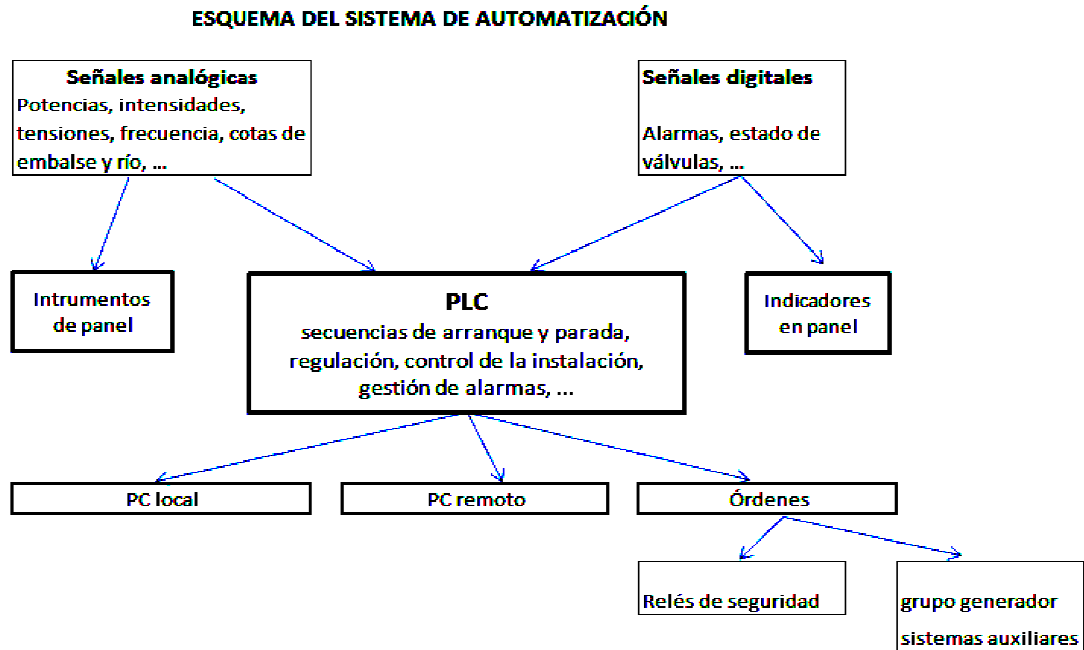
ESQUEMA DEL SISTEMA DE AUTOMATIZACIÓN

Señales analógicas
Potencias, intensidades, tensiones, frecuencia, cotas de embalse y río, ...

Señales digitales
Alarmas, estado de válvulas, ...

Intrumentos de panel

PLC
secuencias de arranque y parada, regulación, control de la instalación, gestión de alarmas, ...

Indicadores en panel

PC local

PC remoto

Órdenes

Relés de seguridad

grupo generador
sistemas auxiliares